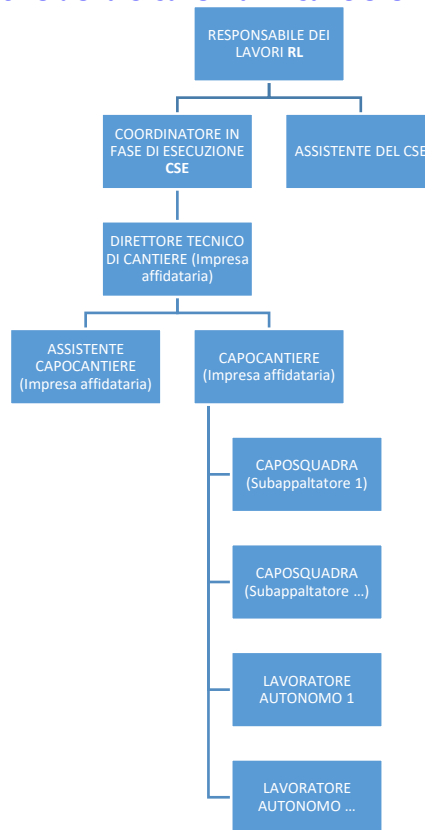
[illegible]

RESPONSABILE DEI LAVORI **RL**

COORDINATORE IN FASE DI ESECUZIONE **CSE**

ASSISTENTE DEL CSE

DIRETTORE TECNICO DI CANTIERE (Impresa affidataria)

ASSISTENTE CAPOCANTIERE (Impresa affidataria)

CAPOCANTIERE (Impresa affidataria)

CAPOSQUADRA (Subappaltatore 1)

CAPOSQUADRA (Subappaltatore …)

LAVORATORE AUTONOMO 1

LAVORATORE AUTONOMO …